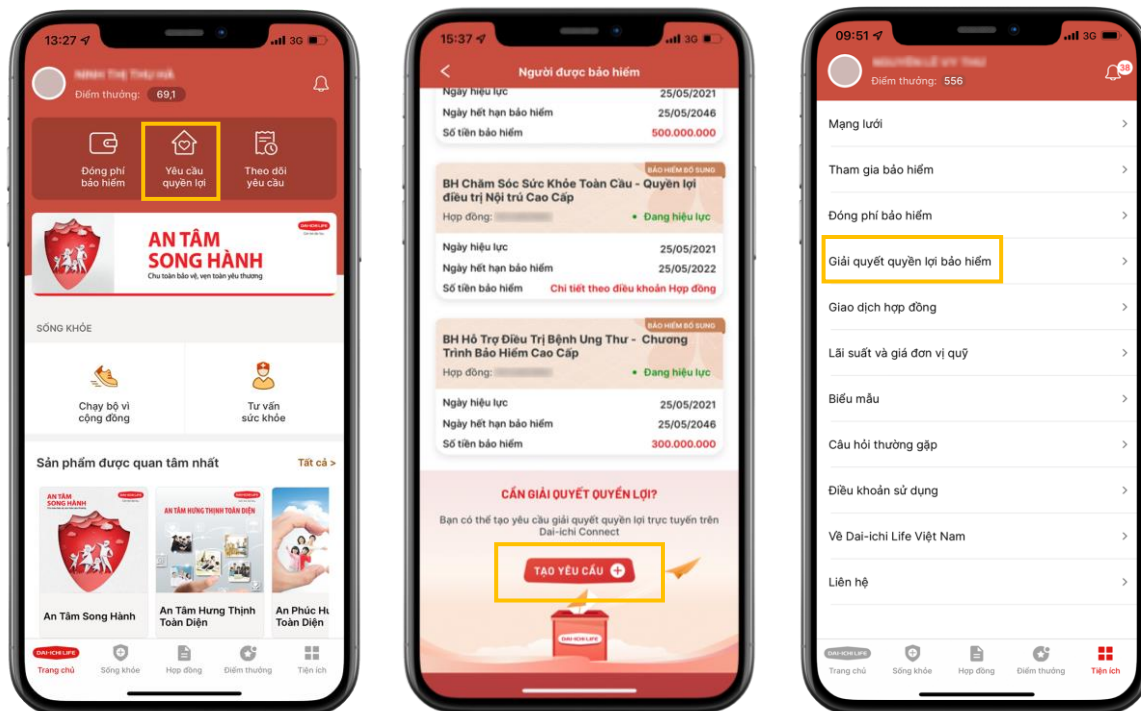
13:27 3G

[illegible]

Điểm thưởng: 69,1

Đóng phí bảo hiểm

Yêu cầu quyền lợi

Theo dõi yêu cầu

AN TÂM SONG HÀNH

Chu toàn bảo vệ, vẹn toàn yêu thương

DAI-ICHI LIFE

SỐNG KHỎE

Chạy bộ vì cộng đồng

Tư vấn sức khỏe

Sản phẩm được quan tâm nhất

Tất cả >

AN TÂM SONG HÀNH

An Tâm Song Hành

AN TÂM HƯNG THỊNH TOÀN DIỆN

An Tâm Hưng Thịnh Toàn Diện

An Phúc H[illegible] Toàn Diện

Trang chủ

Sống khỏe

Hợp đồng

Điểm thưởng

Tiện ích

15:37 3G

<

Người được bảo hiểm

Ngày hiệu lực 25/05/2021

Ngày hết hạn bảo hiểm 25/05/2046

Số tiền bảo hiểm 500.000.000

BẢO HIỂM BỔ SUNG

BH Chăm Sóc Sức Khỏe Toàn Cầu - Quyền lợi điều trị Nội trú Cao Cấp

Hợp đồng: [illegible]

• Đang hiệu lực

Ngày hiệu lực 25/05/2021

Ngày hết hạn bảo hiểm 25/05/2022

Số tiền bảo hiểm Chi tiết theo điều khoản Hợp đồng

BẢO HIỂM BỔ SUNG

BH Hỗ Trợ Điều Trị Bệnh Ung Thư - Chương Trình Bảo Hiểm Cao Cấp

Hợp đồng: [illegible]

• Đang hiệu lực

Ngày hiệu lực 25/05/2021

Ngày hết hạn bảo hiểm 25/05/2046

Số tiền bảo hiểm 300.000.000

CẦN GIẢI QUYẾT QUYỀN LỢI?

Bạn có thể tạo yêu cầu giải quyết quyền lợi trực tuyến trên Dai-ichi Connect

TẠO YÊU CẦU

DAI-ICHI LIFE

09:51 3G

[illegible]

Điểm thưởng: 556

38

Mạng lưới

Tham gia bảo hiểm

Đóng phí bảo hiểm

Giải quyết quyền lợi bảo hiểm

Giao dịch hợp đồng

Lãi suất và giá đơn vị quỹ

Biểu mẫu

Câu hỏi thường gặp

Điều khoản sử dụng

Về Dai-ichi Life Việt Nam

Liên hệ

Trang chủ

Sống khỏe

Hợp đồng

Điểm thưởng

Tiện ích